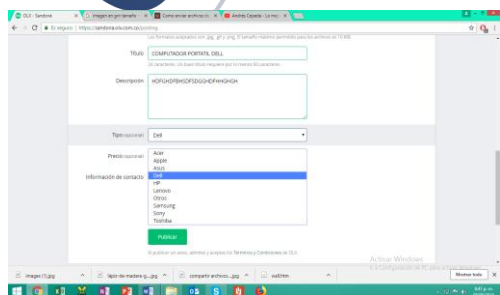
OLX - Sandbox | Imagen en gif tamaño | Como enviar archivos | Andrés Cepeda - Lo mej

Es seguro | https://sandbox.olx.com.co/posting

Los formatos aceptados son .jpg, .gif y .png. El tamaño máximo permitido para los archivos es 10 MB.

Título COMPUTADOR PORATIL DELL

20 caracteres. Un buen título requiere por lo menos 60 caracteres.

Descripción HDFGHDFBHSDFSDGGHDFHHGHGH

Tipo (opcional) Dell

Precio (opcional)

Información de contacto

Acer
Apple
Asus
Dell
HP
Lenovo
Otros
Samsung
Sony
Toshiba

Publicar

Al publicar un anuncio, aceptas y acepto los Términos y Condiciones de OLX.

Activar Windows
Ve a Configuración de PC para activar Windows.

images (1).jpg | lapiz-de-madera-g....jpg | compartir-archivo....jpg | wahhhh

Mostrar todo

6:07 p. m.